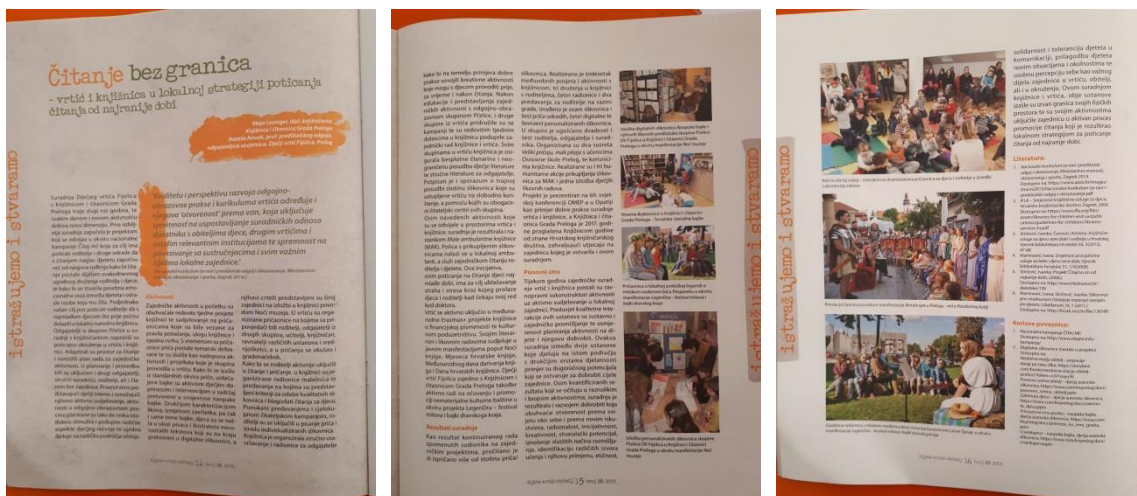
Čitanje bez granica

- vrtić i knjižnica u lokalnoj strategiji poticanja čitanja od najranije dobi

Maja Lesinger, dipl. knjižničarka Knjižnice i čitaonice Grada Preloga
Nataša Kovač, prof. predškolskog odgoja, odgojiteljica savjetnica, Dječji vrtić Fijolica, Prelog

istražujemo i stvaramo

"Iskustva i perspektive razvoja odgojno-obrazovne prakse i kurikuluma vrtića određuje i njegova 'otvorenost' prema van, koja uključuje spremnost na uspostavljanje suradničkih odnosa s roditeljima i obiteljima djece, drugim vrtićima i ostalim relevantnim institucijama te spremnost na povezivanje sa sustručnjacima i svim važnim članovima lokalne zajednice."

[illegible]

Aktivnosti

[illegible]

Rezultati suradnje

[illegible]

Dijete vrtić obitelj 14 broj 88 2019.

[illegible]

Ponovni sire

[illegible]

Dijete vrtić obitelj 15 broj 88 2019.

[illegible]

Literatura:

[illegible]

Korisne poveznice:

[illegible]

Dijete vrtić obitelj 16 broj 88 2019.